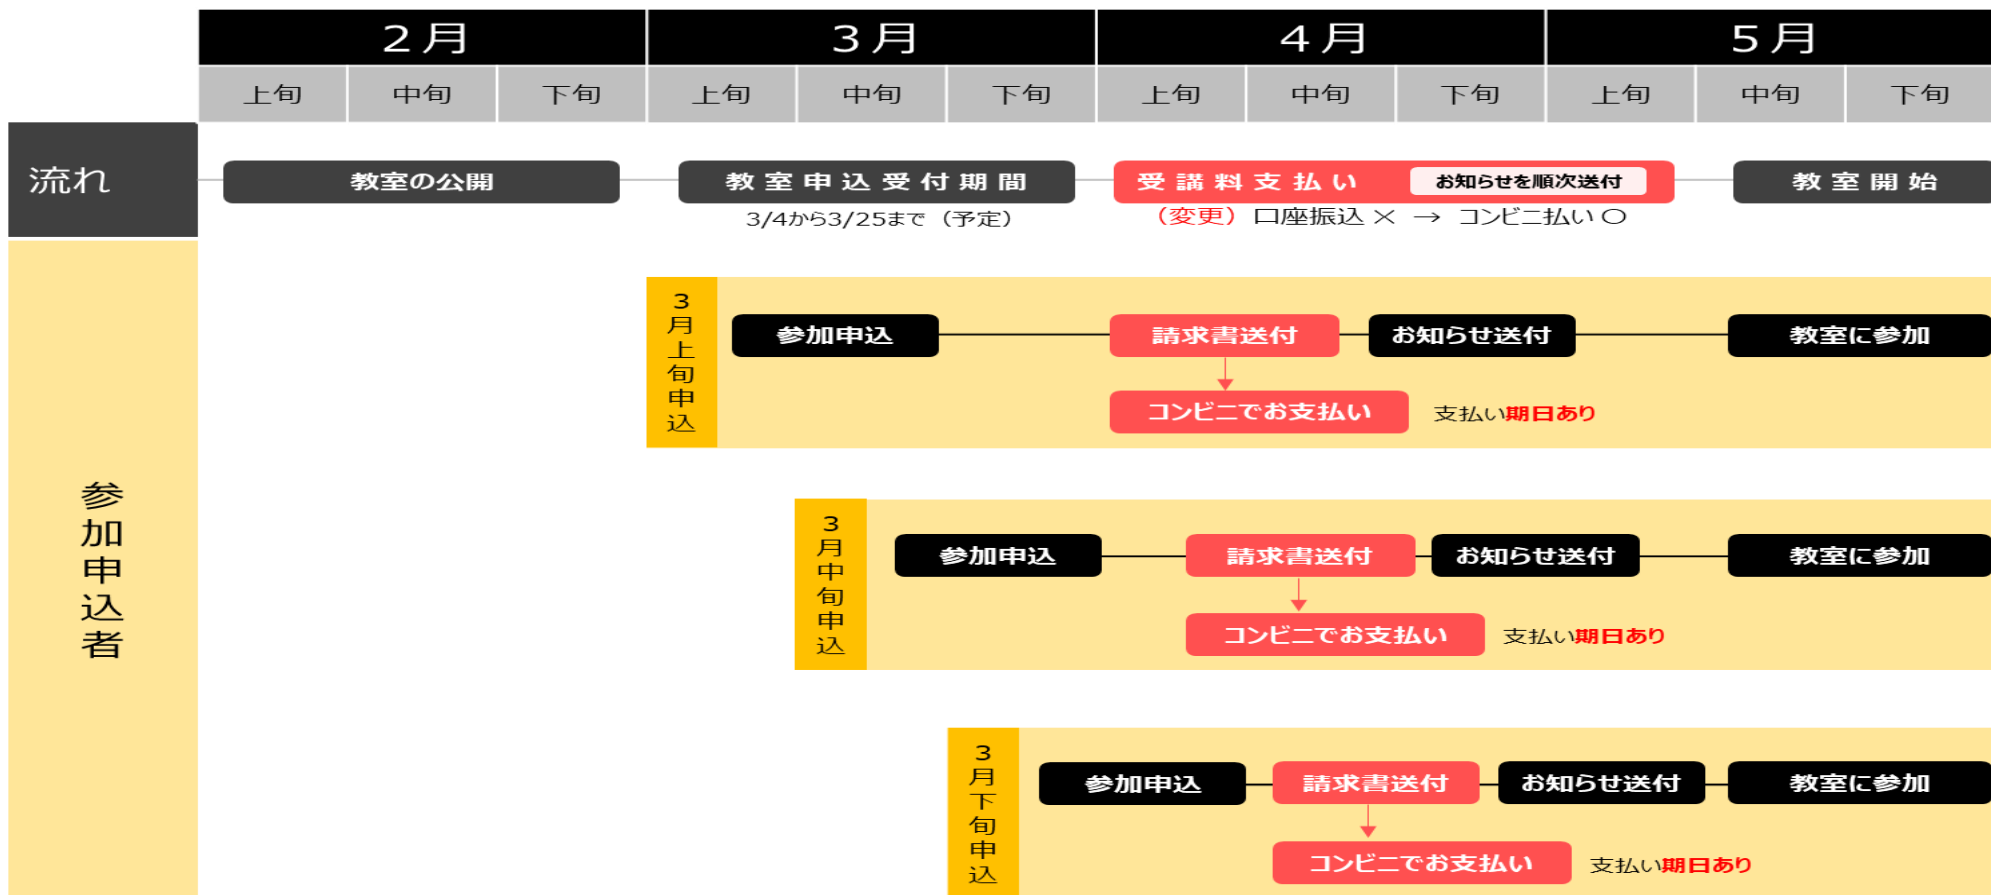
| | 2月 | | | 3月 | | | 4月 | | | 5月 | | |
|---|---|---|---|---|---|---|---|---|---|---|---|---|
| | 上旬 | 中旬 | 下旬 | 上旬 | 中旬 | 下旬 | 上旬 | 中旬 | 下旬 | 上旬 | 中旬 | 下旬 |

流れ

教室の公開

教室申込受付期間
3/4から3/25まで（予定）

受講料支払い お知らせを順次送付
（変更）口座振込 × → コンビニ払い ○

教室開始

参加申込者

3月上旬申込
参加申込
請求書送付
お知らせ送付
教室に参加
コンビニでお支払い
支払い期日あり

3月中旬申込
参加申込
請求書送付
お知らせ送付
教室に参加
コンビニでお支払い
支払い期日あり

3月下旬申込
参加申込
請求書送付
お知らせ送付
教室に参加
コンビニでお支払い
支払い期日あり